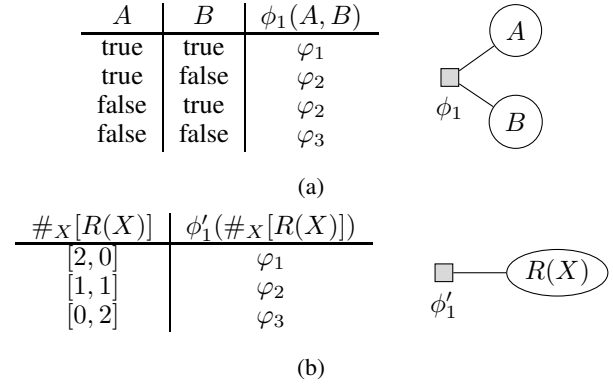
| $A$ | $B$ | $\phi_1(A,B)$ |
|---|---|---|
| true | true | $\varphi_1$ |
| true | false | $\varphi_2$ |
| false | true | $\varphi_2$ |
| false | false | $\varphi_3$ |

$A$

$\phi_1$

$B$

(a)

| $\#_X[R(X)]$ | $\phi'_1(\#_X[R(X)])$ |
|---|---|
| $[2,0]$ | $\varphi_1$ |
| $[1,1]$ | $\varphi_2$ |
| $[0,2]$ | $\varphi_3$ |

$R(X)$

$\phi'_1$

(b)